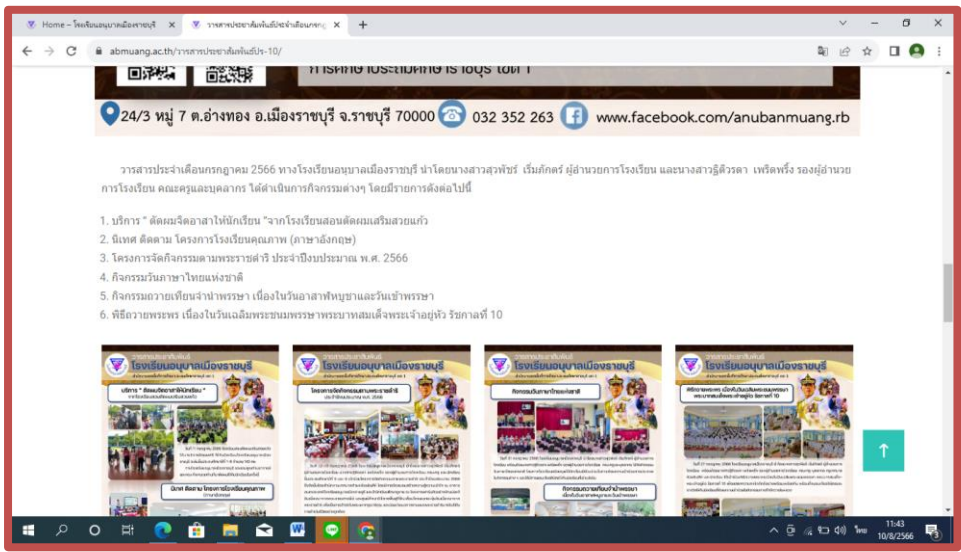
Home – โรงเรียนอนุบาลเมืองราชบุรี ×
วารสารประชาสัมพันธ์ประจำเดือนกรกฎ ×
+
abmuang.ac.th/วารสารประชาสัมพันธ์ปร-10/

24/3 หมู่ 7 ต.อ่างทอง อ.เมืองราชบุรี จ.ราชบุรี 70000 032 352 263 www.facebook.com/anubanmuang.rb

วารสารประจำเดือนกรกฎาคม 2566 ทางโรงเรียนอนุบาลเมืองราชบุรี นำโดยนางสาวสุวพัชร์ เริ่มศักดิ์ ผู้อำนวยการโรงเรียน และนางสาวฐิติวรดา เพริดพริ้ง รองผู้อำนวยการโรงเรียน คณะครูและบุคลากร ได้ดำเนินการกิจกรรมต่างๆ โดยมีรายการดังต่อไปนี้

1. บริการ " ตัดผมจิตอาสาให้นักเรียน "จากโรงเรียนสอนตัดผมเสริมสวยแก้ว
2. นิเทศ ติดตาม โครงการโรงเรียนคุณภาพ (ภาษาอังกฤษ)
3. โครงการจัดกิจกรรมตามพระราชดำริ ประจำปีงบประมาณ พ.ศ. 2566
4. กิจกรรมวันภาษาไทยแห่งชาติ
5. กิจกรรมถวายเทียนจำนำพรรษา เนื่องในวันอาสาฬหบูชาและวันเข้าพรรษา
6. พิธีถวายพระพร เนื่องในวันเฉลิมพระชนมพรรษาพระบาทสมเด็จพระเจ้าอยู่หัว รัชกาลที่ 10

โรงเรียนอนุบาลเมืองราชบุรี
บริการ " ตัดผมจิตอาสาให้นักเรียน "
นิเทศ ติดตาม โครงการโรงเรียนคุณภาพ
โรงเรียนอนุบาลเมืองราชบุรี
โครงการจัดกิจกรรมตามพระราชดำริ
โรงเรียนอนุบาลเมืองราชบุรี
กิจกรรมวันภาษาไทยแห่งชาติ
กิจกรรมถวายเทียนจำนำพรรษา
โรงเรียนอนุบาลเมืองราชบุรี
พิธีถวายพระพร เนื่องในวันเฉลิมพระชนมพรรษา พระบาทสมเด็จพระเจ้าอยู่หัว รัชกาลที่ 10

ไทย 11:43 10/8/2566